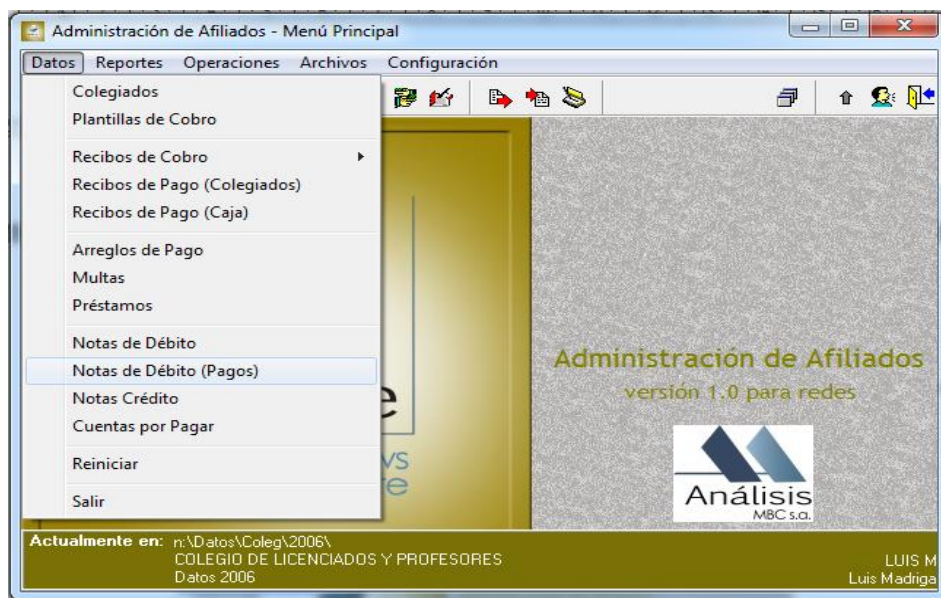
Administración de Afiliados - Menú Principal

Datos Reportes Operaciones Archivos Configuración

Colegiados
Plantillas de Cobro

Recibos de Cobro
Recibos de Pago (Colegiados)
Recibos de Pago (Caja)

Arreglos de Pago
Multas
Préstamos

Notas de Débito
Notas de Débito (Pagos)
Notas Crédito
Cuentas por Pagar

Reiniciar

Salir

e
VS
e

Administración de Afiliados
versión 1.0 para redes

Análisis
MBC s.a.

Actualmente en: n:\Datos\Coleg\2006\
COLEGIO DE LICENCIADOS Y PROFESORES
Datos 2006

LUIS M
Luis Madriga